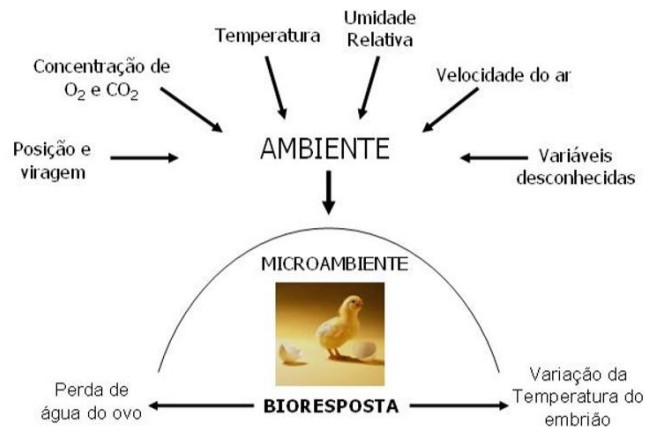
Temperatura

Umidade Relativa

Concentração de $O_2$ e $CO_2$

Velocidade do ar

Posição e viragem

AMBIENTE

Variáveis desconhecidas

MICROAMBIENTE

Perda de água do ovo

BIORESPOSTA

Variação da Temperatura do embrião